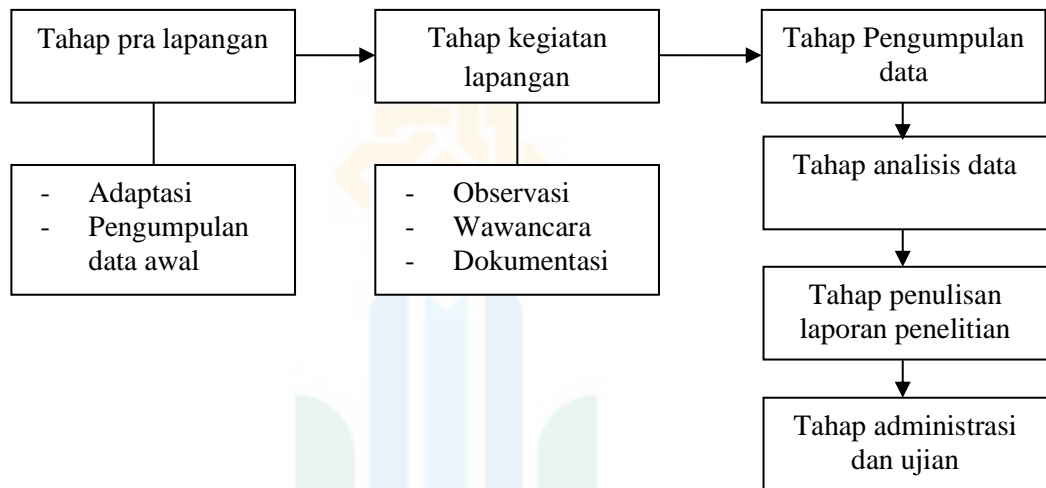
Tahap pra lapangan

- Adaptasi
- Pengumpulan data awal

Tahap kegiatan lapangan

- Observasi
- Wawancara
- Dokumentasi

Tahap Pengumpulan data

Tahap analisis data

Tahap penulisan laporan penelitian

Tahap administrasi dan ujian